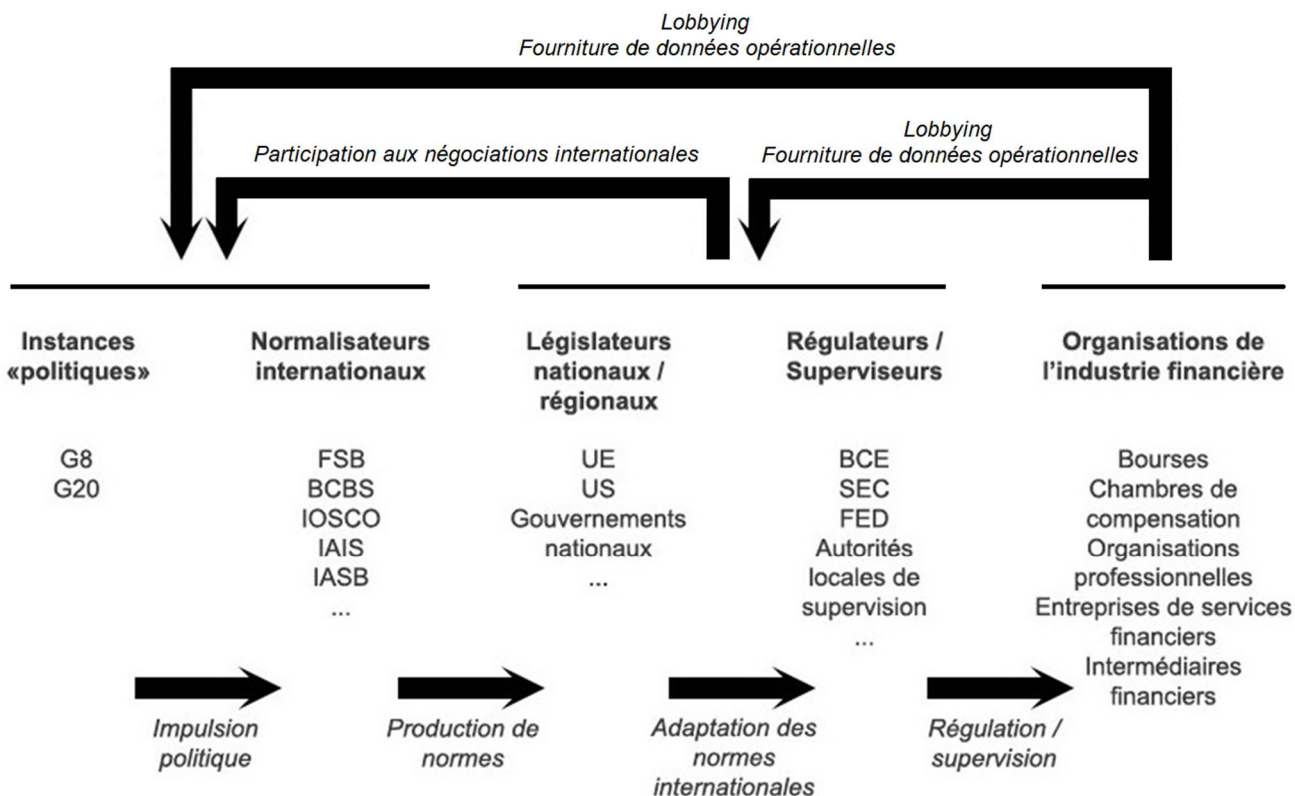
Lobbying
Fourniture de données opérationnelles

Participation aux négociations internationales

Lobbying
Fourniture de données opérationnelles

**Instances «politiques»**

G8
G20

**Normalisateurs internationaux**

FSB
BCBS
IOSCO
IAIS
IASB
...

**Législateurs nationaux / régionaux**

UE
US
Gouvernements nationaux
...

**Régulateurs / Superviseurs**

BCE
SEC
FED
Autorités locales de supervision
...

**Organisations de l'industrie financière**

Bourses
Chambres de compensation
Organisations professionnelles
Entreprises de services financiers
Intermédiaires financiers

Impulsion politique

Production de normes

Adaptation des normes internationales

Régulation / supervision